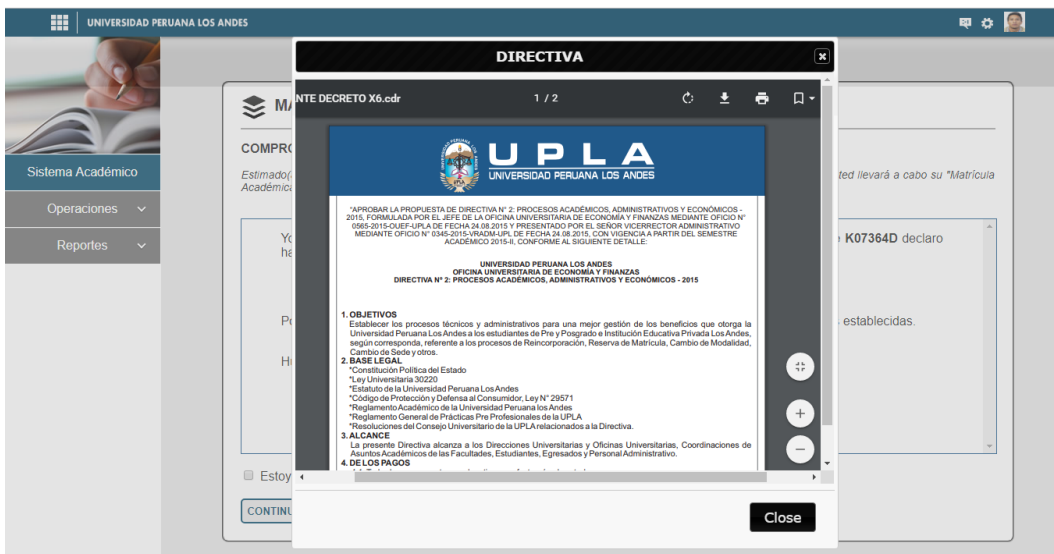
UNIVERSIDAD PERUANA LOS ANDES

Sistema Académico
Operaciones
Reportes

MA

COMPRO

Estimado(
Académica

ted llevará a cabo su "Matrícula

Yo
ha

K07364D declaro

Po

establecidas.

Hu

Estoy

CONTINU

DIRECTIVA

NTE DECRETO X6.cdr

1 / 2

UPLA
UNIVERSIDAD PERUANA LOS ANDES

"APROBAR LA PROPUESTA DE DIRECTIVA N° 2: PROCESOS ACADÉMICOS, ADMINISTRATIVOS Y ECONÓMICOS - 2015, FORMULADA POR EL JEFE DE LA OFICINA UNIVERSITARIA DE ECONOMÍA Y FINANZAS MEDIANTE OFICIO N° 0565-2015-OUEF-UPLA DE FECHA 24.08.2015 Y PRESENTADO POR EL SEÑOR VICERRECTOR ADMINISTRATIVO MEDIANTE OFICIO N° 0345-2015-VRADM-UPL DE FECHA 24.08.2015, CON VIGENCIA A PARTIR DEL SEMESTRE ACADÉMICO 2015-II, CONFORME AL SIGUIENTE DETALLE:

UNIVERSIDAD PERUANA LOS ANDES
OFICINA UNIVERSITARIA DE ECONOMÍA Y FINANZAS
DIRECTIVA N° 2: PROCESOS ACADÉMICOS, ADMINISTRATIVOS Y ECONÓMICOS - 2015

1. OBJETIVOS
Establecer los procesos técnicos y administrativos para una mejor gestión de los beneficios que otorga la Universidad Peruana Los Andes a los estudiantes de Pre y Posgrado e Institución Educativa Privada Los Andes, según corresponda, referente a los procesos de Reincorporación, Reserva de Matrícula, Cambio de Modalidad, Cambio de Sede y otros.
2. BASE LEGAL
*Constitución Política del Estado
*Ley Universitaria 30220
*Estatuto de la Universidad Peruana Los Andes
*Código de Protección y Defensa al Consumidor, Ley N° 29571
*Reglamento Académico de la Universidad Peruana los Andes
*Reglamento General de Prácticas Pre Profesionales de la UPLA
*Resoluciones del Consejo Universitario de la UPLA relacionados a la Directiva.
3. ALCANCE
La presente Directiva alcanza a los Direcciones Universitarias y Oficinas Universitarias, Coordinaciones de Asuntos Académicos de las Facultades, Estudiantes, Egresados y Personal Administrativo.
4. DE LOS PAGOS
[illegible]

Close